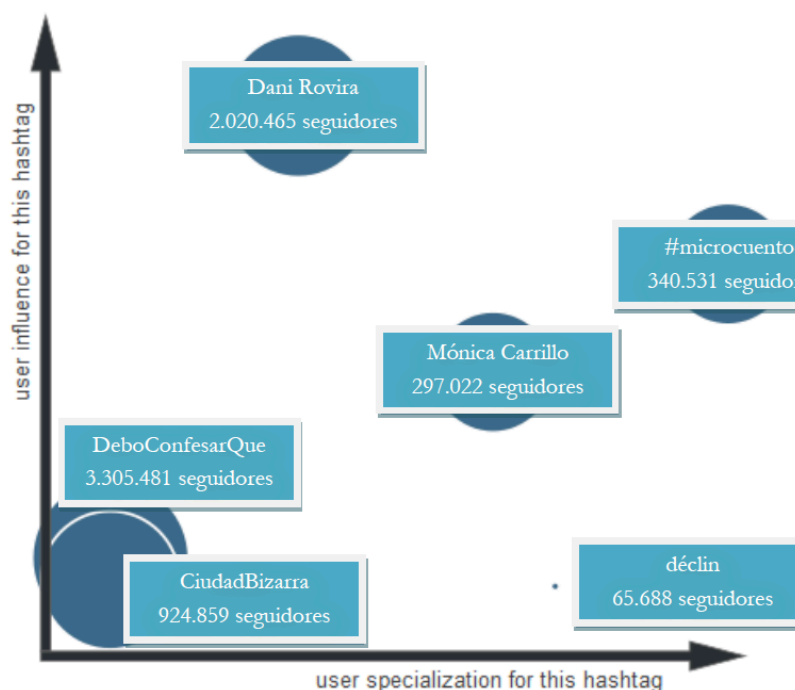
user influence for this hashtag

Dani Rovira
2.020.465 seguidores

#microcuento
340.531 seguido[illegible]

Mónica Carrillo
297.022 seguidores

DeboConfesarQue
3.305.481 seguidores

CiudadBizarra
924.859 seguidores

déclin
65.688 seguidores

user specialization for this hashtag